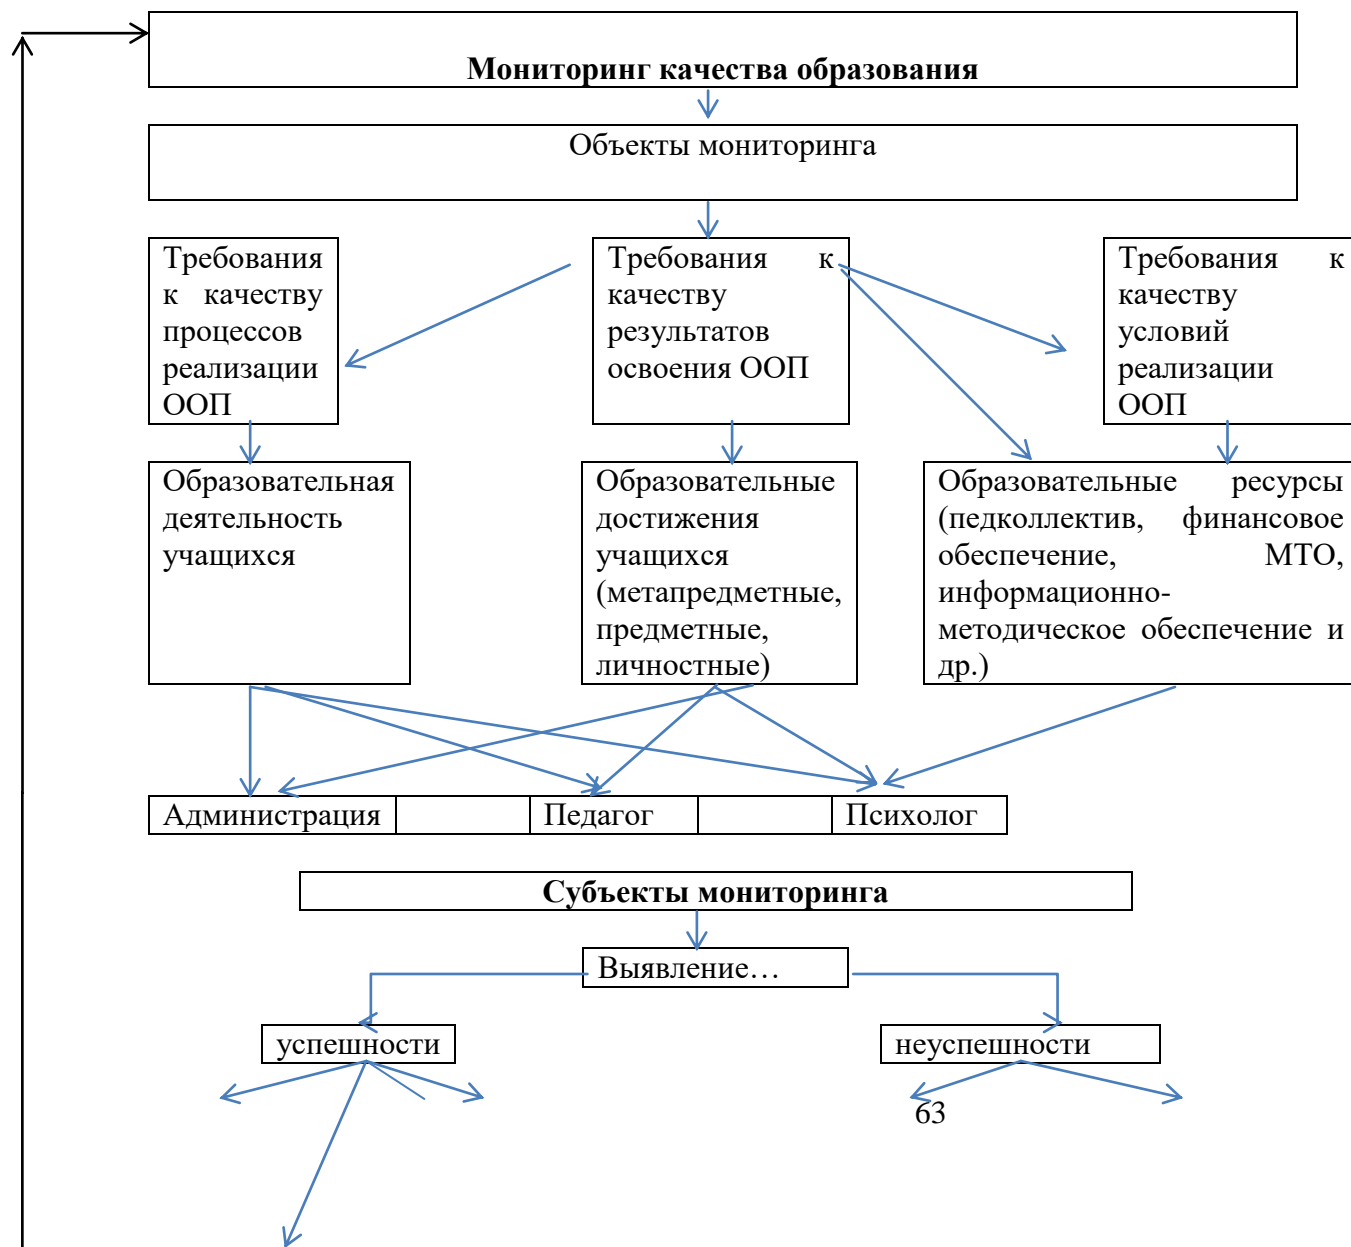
Мониторинг качества образования

Объекты мониторинга

Требования к качеству процессов реализации ООП

Требования к качеству результатов освоения ООП

Требования к качеству условий реализации ООП

Образовательная деятельность учащихся

Образовательные достижения учащихся (метапредметные, предметные, личностные)

Образовательные ресурсы (педколлектив, финансовое обеспечение, МТО, информационно-методическое обеспечение и др.)

Администрация

Педагог

Психолог

Субъекты мониторинга

Выявление…

успешности

неуспешности

63